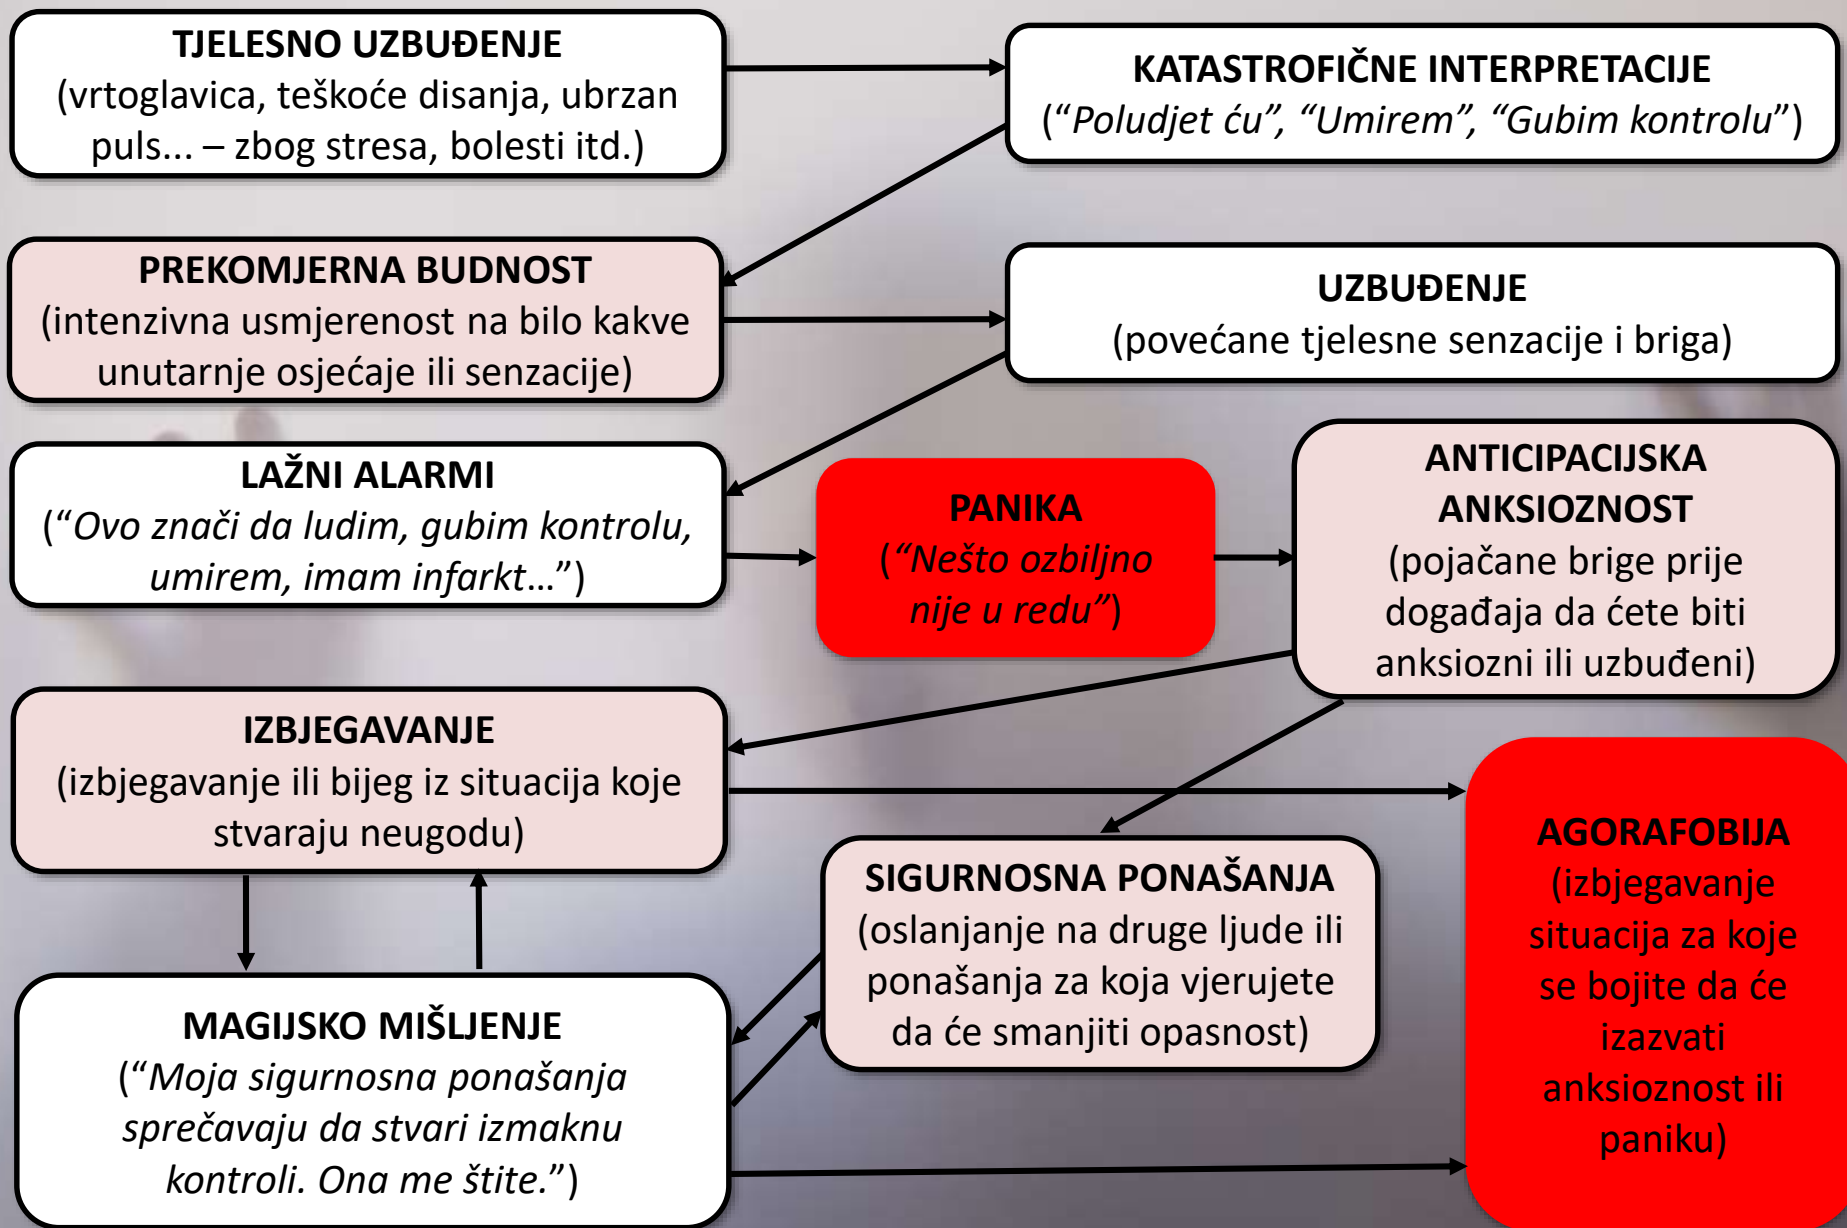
TJELESNO UZBUĐENJE
(vrtoglavica, teškoće disanja, ubrzan puls... – zbog stresa, bolesti itd.)

KATASTROFIČNE INTERPRETACIJE
("Poludjet ću", "Umirem", "Gubim kontrolu")

PREKOMJERNA BUDNOST
(intenzivna usmjerenost na bilo kakve unutarnje osjećaje ili senzacije)

UZBUĐENJE
(povećane tjelesne senzacije i briga)

LAŽNI ALARMI
("Ovo znači da ludim, gubim kontrolu, umirem, imam infarkt...")

PANIKA
("Nešto ozbiljno nije u redu")

ANTICIPACIJSKA ANKSIOZNOST
(pojačane brige prije događaja da ćete biti anksiozni ili uzbuđeni)

IZBJEGAVANJE
(izbjegavanje ili bijeg iz situacija koje stvaraju neugodu)

AGORAFOBIJA
(izbjegavanje situacija za koje se bojite da će izazvati anksioznost ili paniku)

SIGURNOSNA PONAŠANJA
(oslanjanje na druge ljude ili ponašanja za koja vjerujete da će smanjiti opasnost)

MAGIJSKO MIŠLJENJE
("Moja sigurnosna ponašanja sprečavaju da stvari izmaknu kontroli. Ona me štite.")